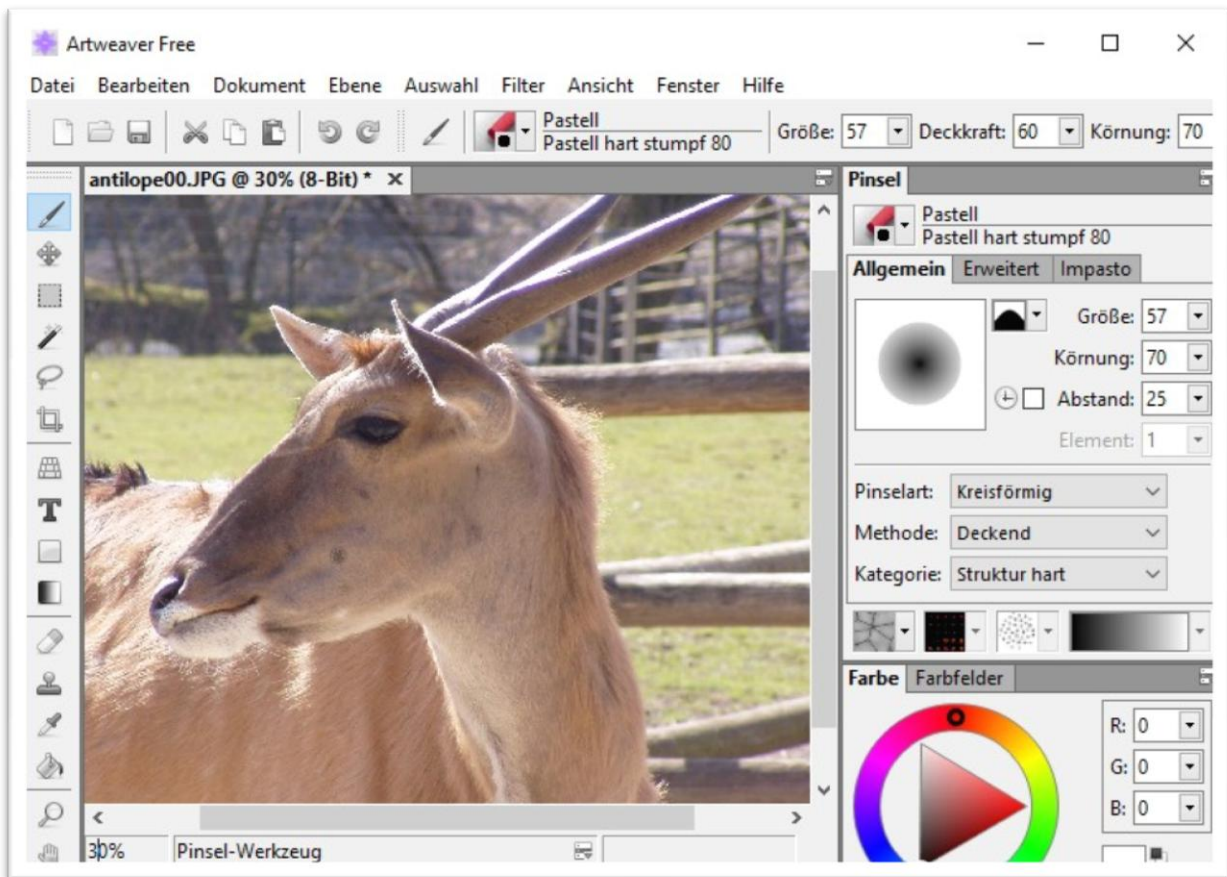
Artweaver Free

Datei Bearbeiten Dokument Ebene Auswahl Filter Ansicht Fenster Hilfe

Pastell
Pastell hart stumpf 80

Größe: 57 Deckkraft: 60 Körnung: 70

antilope00.JPG @ 30% (8-Bit) *

Pinsel

Pastell
Pastell hart stumpf 80

Allgemein Erweitert Impasto

Größe: 57
Körnung: 70
Abstand: 25
Element: 1

Pinselart: Kreisförmig
Methode: Deckend
Kategorie: Struktur hart

Farbe Farbfelder

R: 0
G: 0
B: 0

30% Pinsel-Werkzeug